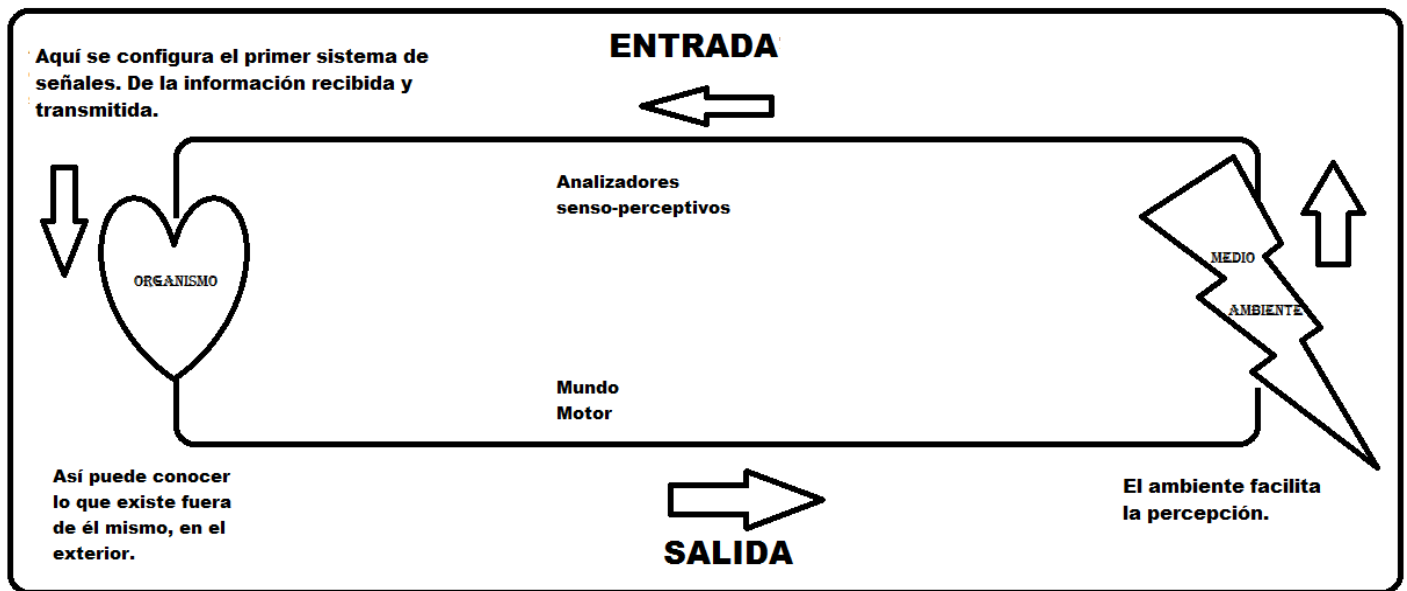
Aquí se configura el primer sistema de señales. De la información recibida y transmitida.

ENTRADA

Analizadores senso-perceptivos

ORGANISMO

MEDIO

AMBIENTE

Mundo Motor

Así puede conocer lo que existe fuera de él mismo, en el exterior.

SALIDA

El ambiente facilita la percepción.